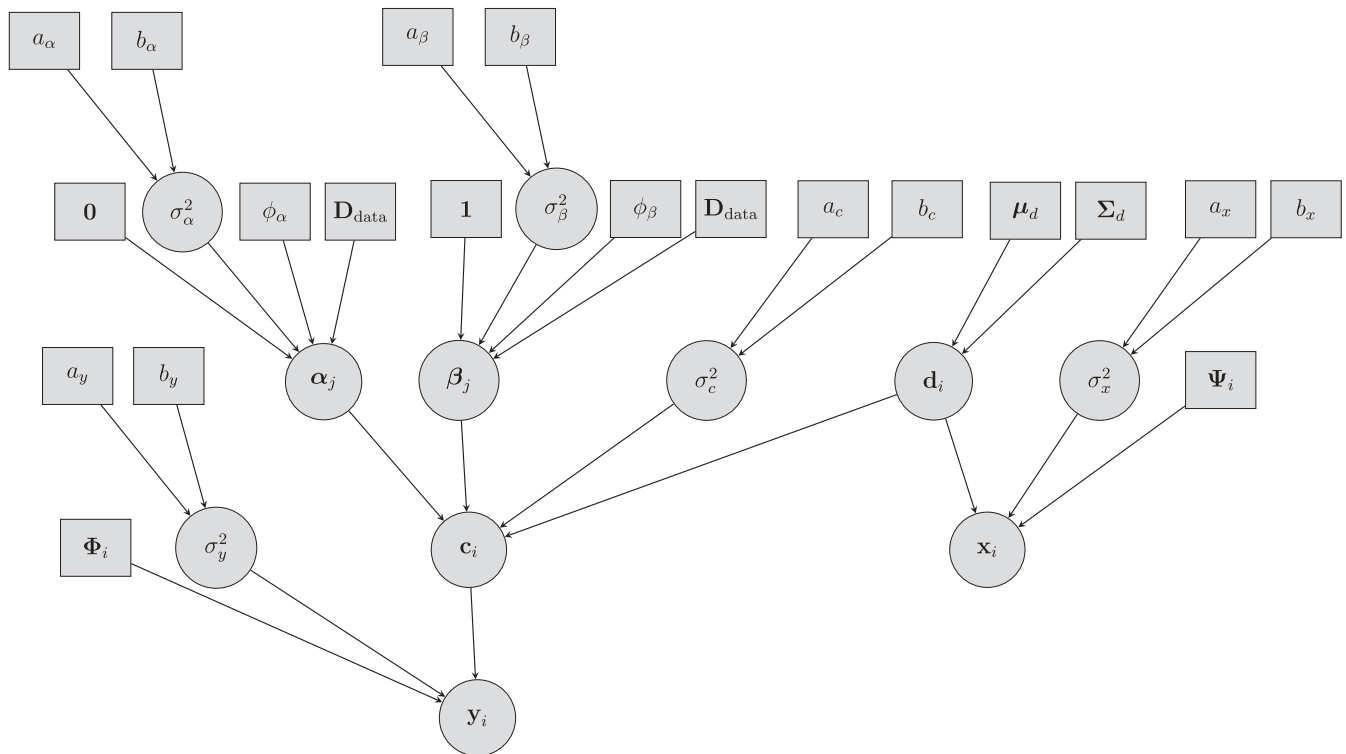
$a_\alpha$ $b_\alpha$ $a_\beta$ $b_\beta$

$\mathbf{0}$ $\sigma_\alpha^2$ $\phi_\alpha$ $\mathbf{D}_{\text{data}}$ $\mathbf{1}$ $\sigma_\beta^2$ $\phi_\beta$ $\mathbf{D}_{\text{data}}$ $a_c$ $b_c$ $\boldsymbol{\mu}_d$ $\boldsymbol{\Sigma}_d$ $a_x$ $b_x$

$a_y$ $b_y$ $\boldsymbol{\alpha}_j$ $\boldsymbol{\beta}_j$ $\sigma_c^2$ $\mathbf{d}_i$ $\sigma_x^2$ $\boldsymbol{\Psi}_i$

$\boldsymbol{\Phi}_i$ $\sigma_y^2$ $\mathbf{c}_i$ $\mathbf{x}_i$

$\mathbf{y}_i$